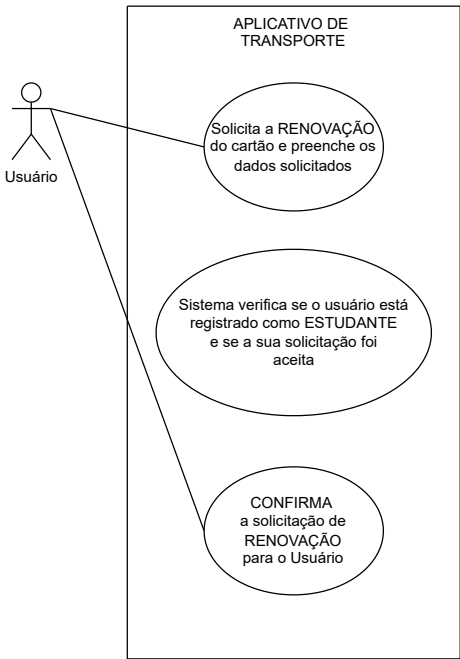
APLICATIVO DE TRANSPORTE

Usuário

Solicita a RENOVAÇÃO do cartão e preenche os dados solicitados

Sistema verifica se o usuário está registrado como ESTUDANTE e se a sua solicitação foi aceita

CONFIRMA a solicitação de RENOVAÇÃO para o Usuário